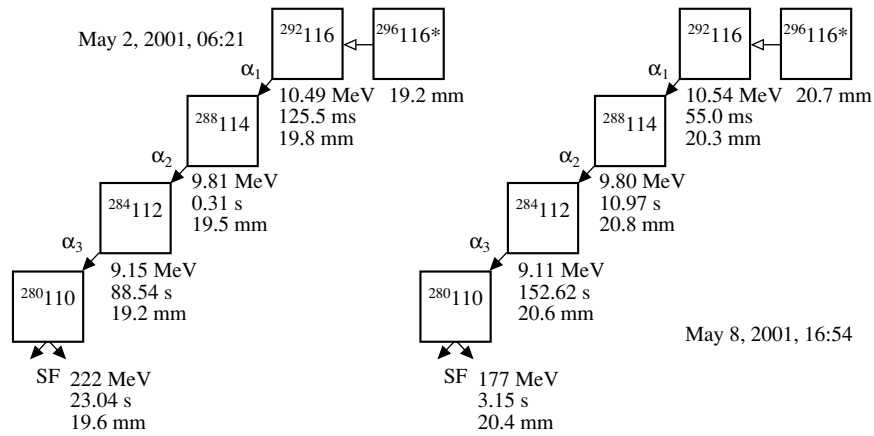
May 2, 2001, 06:21

$^{292}116$

$^{296}116^{*}$

19.2 mm

$\alpha_1$

10.49 MeV
125.5 ms
19.8 mm

$^{288}114$

$\alpha_2$

9.81 MeV
0.31 s
19.5 mm

$^{284}112$

$\alpha_3$

9.15 MeV
88.54 s
19.2 mm

$^{280}110$

SF 222 MeV
23.04 s
19.6 mm

$^{292}116$

$^{296}116^{*}$

$\alpha_1$

10.54 MeV
55.0 ms
20.3 mm

20.7 mm

$^{288}114$

$\alpha_2$

9.80 MeV
10.97 s
20.8 mm

$^{284}112$

$\alpha_3$

9.11 MeV
152.62 s
20.6 mm

$^{280}110$

May 8, 2001, 16:54

SF 177 MeV
3.15 s
20.4 mm